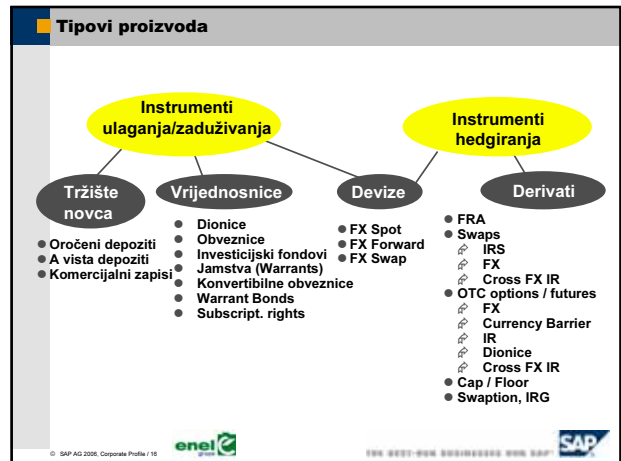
Tipovi proizvoda

Instrumenti ulaganja/zaduživanja

Instrumenti hedgiranja

Tržište novca

Vrijednosnice

Devize

Derivati

- Oročeni depoziti
- A vista depoziti
- Komercijalni zapisi

- Dionice
- Obveznice
- Investicijski fondovi
- Jamstva (Warrants)
- Konvertibilne obveznice
- Warrant Bonds
- Subscript. rights

- FX Spot
- FX Forward
- FX Swap

- FRA
- Swaps
  - IRS
  - FX
  - Cross FX IR
- OTC options / futures
  - FX
  - Currency Barrier
  - IR
  - Dionice
  - Cross FX IR
- Cap / Floor
- Swaption, IRG

© SAP AG 2006, Corporate Profile / 16

enel

THE BEST-RUN BUSINESSES RUN SAP

SAP